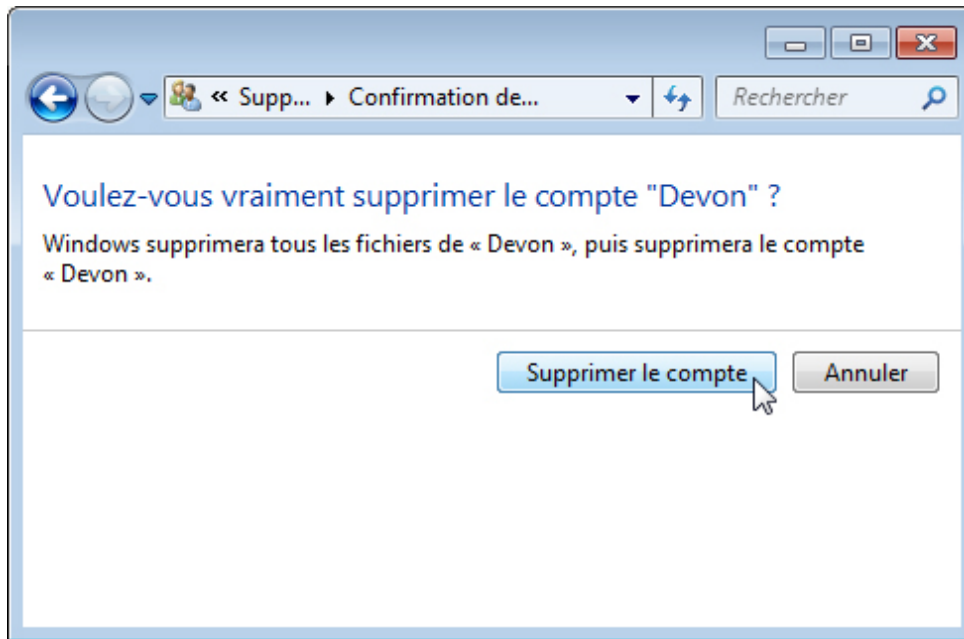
« Supp... ▸ Confirmation de...

Rechercher

Voulez-vous vraiment supprimer le compte "Devon" ?

Windows supprimera tous les fichiers de « Devon », puis supprimera le compte « Devon ».

Supprimer le compte

Annuler